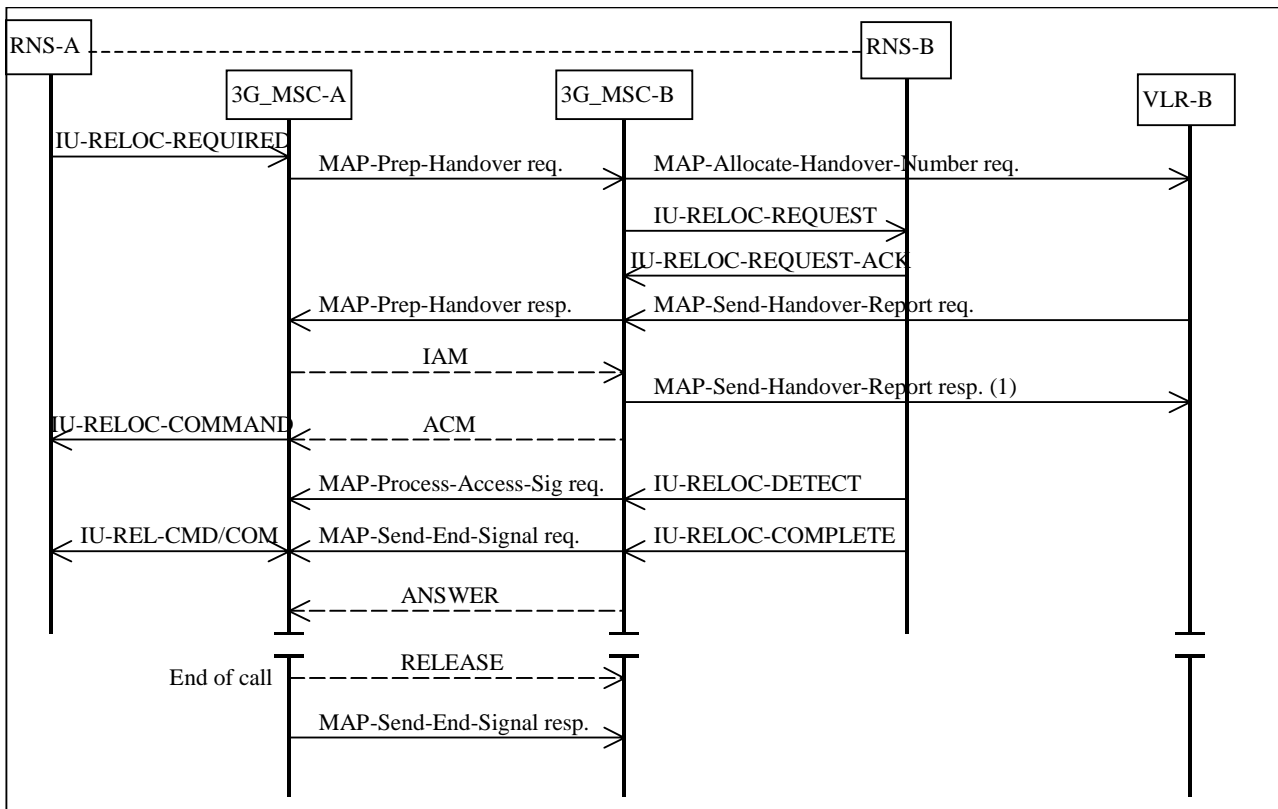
RNS-A

RNS-B

3G_MSC-A

3G_MSC-B

VLR-B

IU-RELOC-REQUIRED

MAP-Prep-Handover req.

MAP-Allocate-Handover-Number req.

IU-RELOC-REQUEST

IU-RELOC-REQUEST-ACK

MAP-Prep-Handover resp.

MAP-Send-Handover-Report req.

IAM

MAP-Send-Handover-Report resp. (1)

IU-RELOC-COMMAND

ACM

MAP-Process-Access-Sig req.

IU-RELOC-DETECT

IU-REL-CMD/COM

MAP-Send-End-Signal req.

IU-RELOC-COMPLETE

ANSWER

End of call

RELEASE

MAP-Send-End-Signal resp.